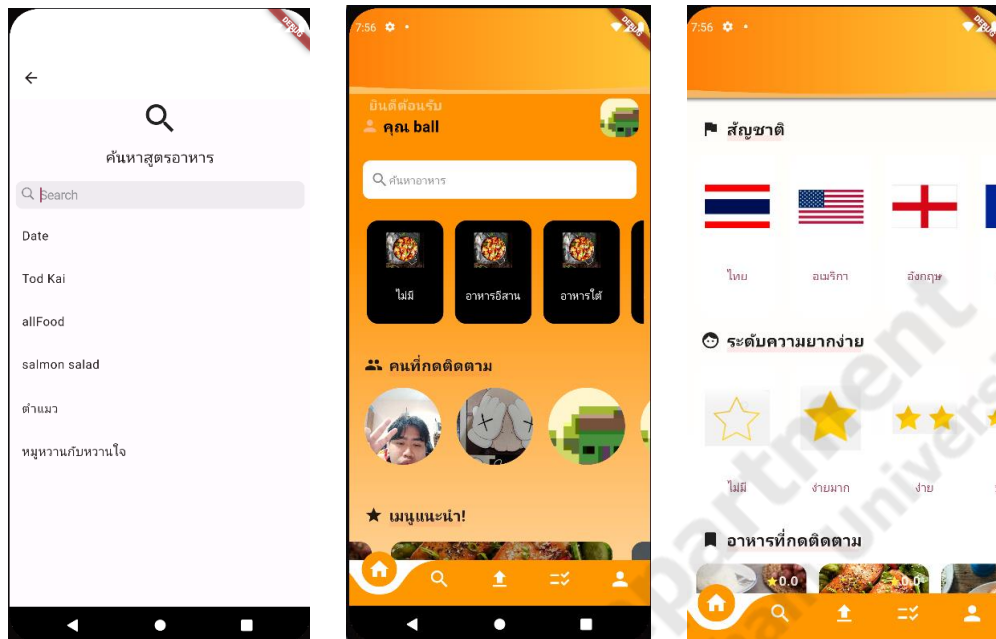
DEBUG

ค้นหาสูตรอาหาร

Search

Date

Tod Kai

allFood

salmon salad

ตำแมว

หมูหวานกับหวานใจ

7:56

DEBUG

ยินดีต้อนรับ

คุณ ball

ค้นหาอาหาร

ไม่มี

อาหารอีสาน

อาหารใต้

คนที่กดติดตาม

เมนูแนะนำ!

7:56

DEBUG

สัญชาติ

ไทย

อเมริกา

อังกฤษ

ระดับความยากง่าย

ไม่มี

ง่ายมาก

ง่าย

อาหารที่กดติดตาม

0.0

0.0